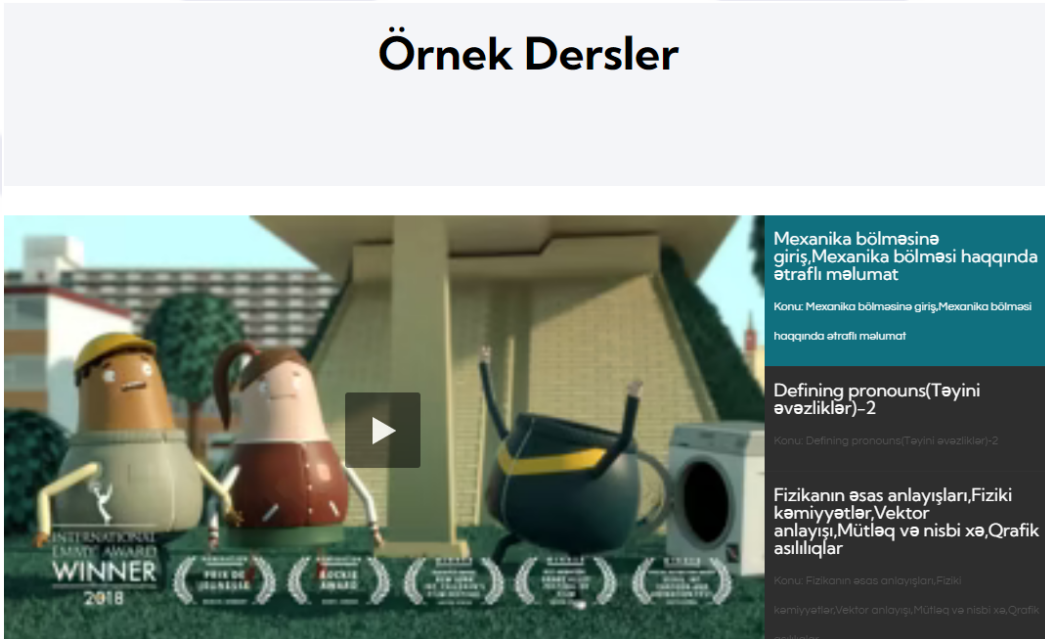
Örnek Dersler

INTERNATIONAL EMMY AWARD WINNER 2018

Mexanika bölməsinə giriş,Mexanika bölməsi haqqında ətraflı məlumat

Konu: Mexanika bölməsinə giriş,Mexanika bölməsi haqqında ətraflı məlumat

Defining pronouns(Təyini əvəzliklər)-2

Konu: Defining pronouns(Təyini əvəzliklər)-2

Fizikanın əsas anlayışları,Fiziki kəmiyyətlər,Vektor anlayışı,Mütləq və nisbi xə,Qrafik asılılıqlar

Konu: Fizikanın əsas anlayışları,Fiziki kəmiyyətlər,Vektor anlayışı,Mütləq və nisbi xə,Qrafik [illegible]